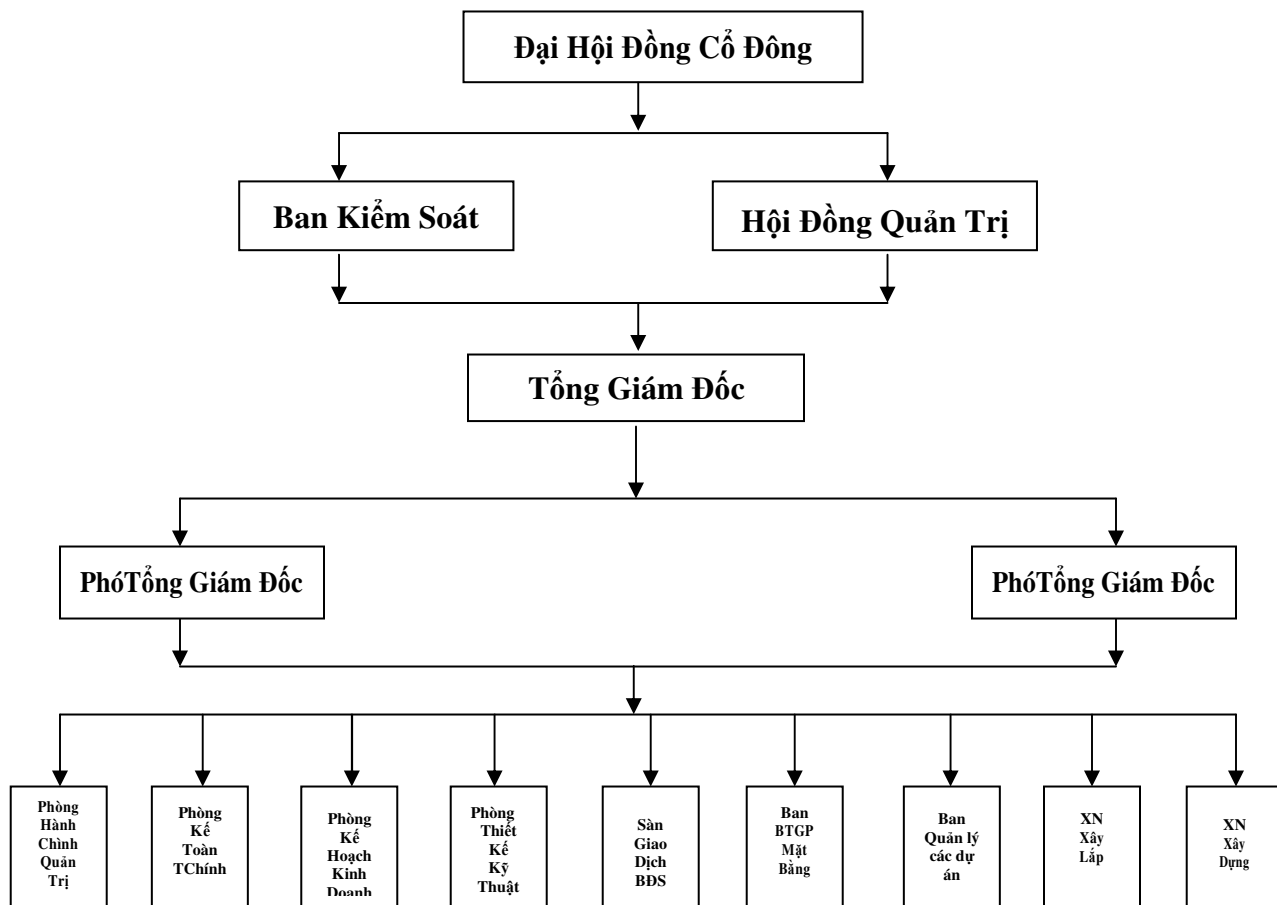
Đại Hội Đồng Cổ Đông

Ban Kiểm Soát

Hội Đồng Quản Trị

Tổng Giám Đốc

PhóTổng Giám Đốc

PhóTổng Giám Đốc

Phòng Hành Chình Quản Trị

Phòng Kế Toàn TChính

Phòng Kế Hoạch Kinh Doanh

Phòng Thiết Kế Kỹ Thuật

Sàn Giao Dịch BĐS

Ban BTGP Mặt Bằng

Ban Quản lý các dự án

XN Xây Lắp

XN Xây Dựng